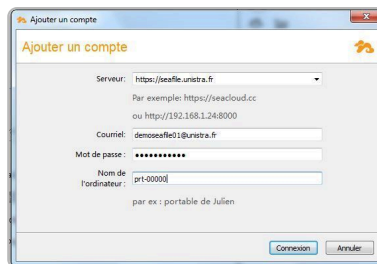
Ajouter un compte

Ajouter un compte

Serveur: https://seafile.unistra.fr

Par exemple: https://seacloud.cc

ou http://192.168.1.24:8000

Courriel: demoseafile01@unistra.fr

Mot de passe : •••••••••••

Nom de l'ordinateur : prt-00000

par ex : portable de Julien

Connexion Annuler